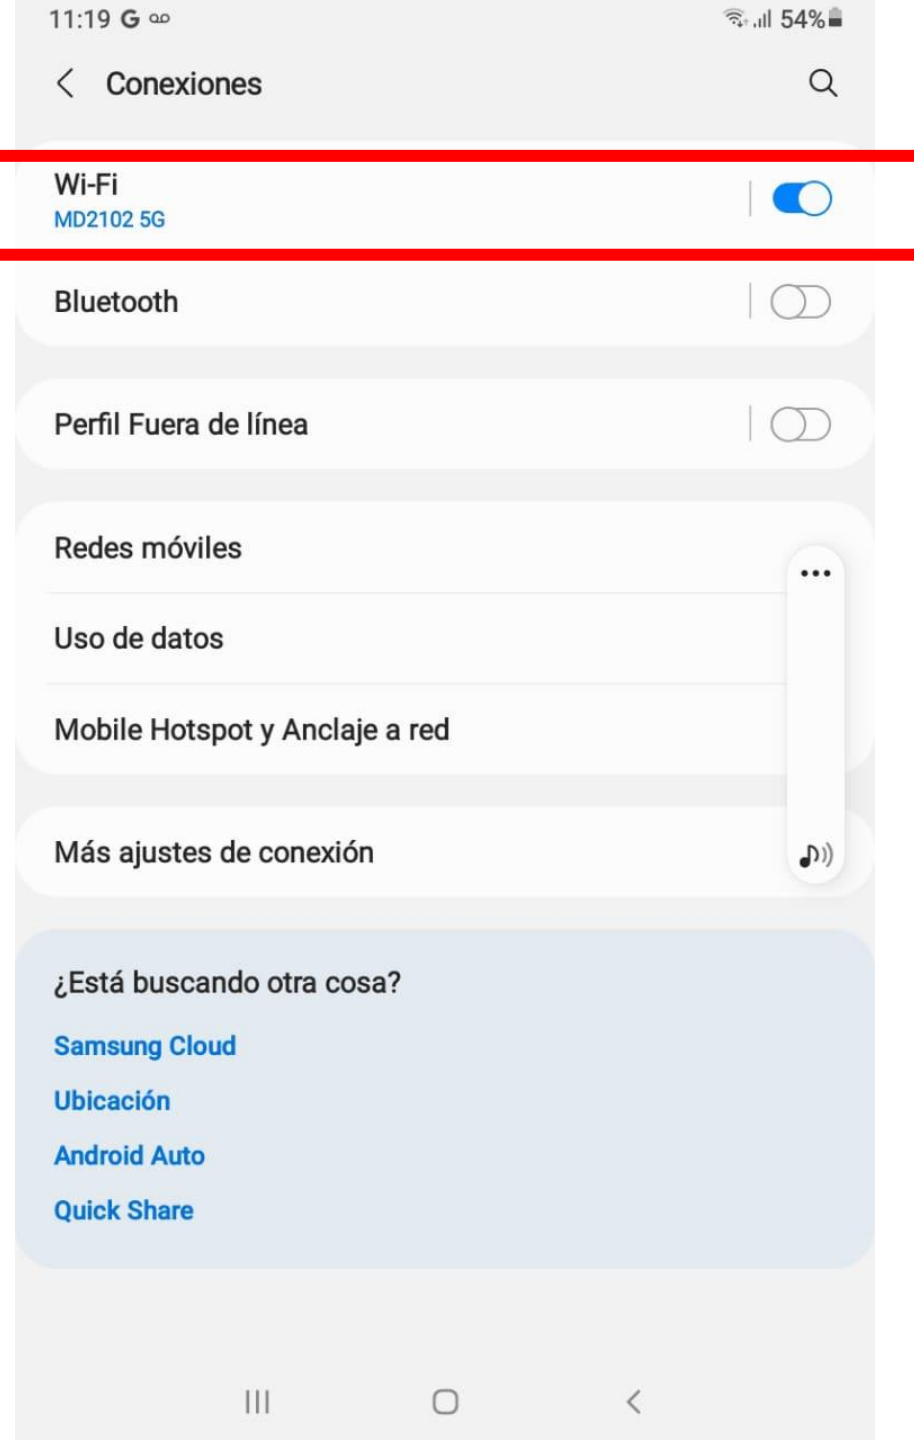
11:19 G
54%

Conexiones

Wi-Fi
MD2102 5G

Bluetooth

Perfil Fuera de línea

Redes móviles

Uso de datos

Mobile Hotspot y Anclaje a red

Más ajustes de conexión

¿Está buscando otra cosa?

Samsung Cloud

Ubicación

Android Auto

Quick Share